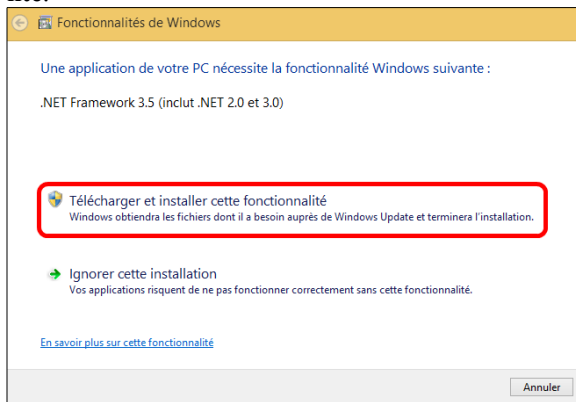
Fonctionnalités de Windows

Une application de votre PC nécessite la fonctionnalité Windows suivante :

.NET Framework 3.5 (inclut .NET 2.0 et 3.0)

Télécharger et installer cette fonctionnalité
Windows obtiendra les fichiers dont il a besoin auprès de Windows Update et terminera l'installation.

Ignorer cette installation
Vos applications risquent de ne pas fonctionner correctement sans cette fonctionnalité.

En savoir plus sur cette fonctionnalité

Annuler